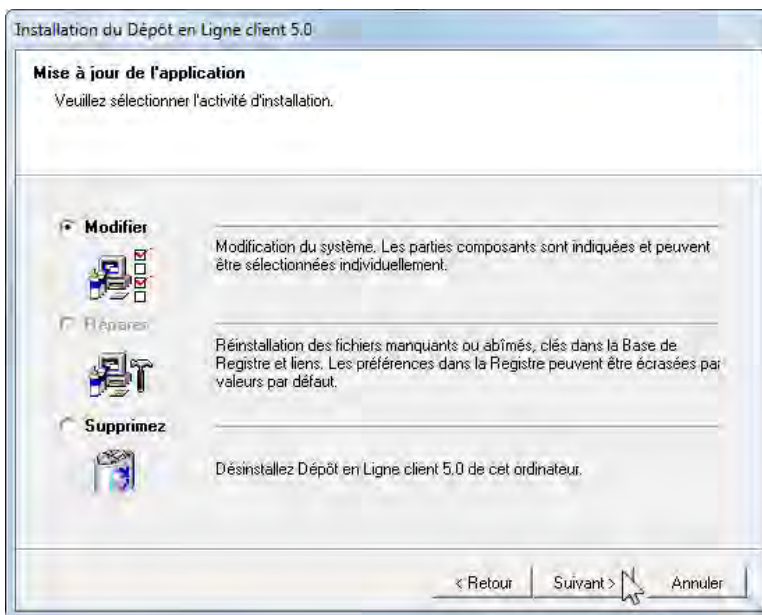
Installation du Dépôt en Ligne client 5.0

Mise à jour de l'application

Veuillez sélectionner l'activité d'installation.

Modifier

Modification du système. Les parties composants sont indiquées et peuvent être sélectionnées individuellement.

Réparer

Réinstallation des fichiers manquants ou abîmés, clés dans la Base de Registre et liens. Les préférences dans la Registre peuvent être écrasées par valeurs par défaut.

Supprimez

Désinstallez Dépôt en Ligne client 5.0 de cet ordinateur.

< Retour Suivant > Annuler